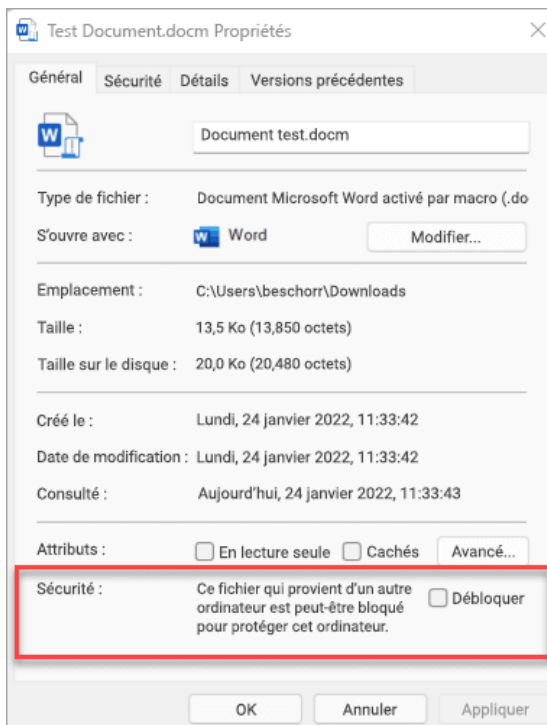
Test Document.docm Propriétés

Général | Sécurité | Détails | Versions précédentes

Document test.docm

Type de fichier : Document Microsoft Word activé par macro (.do

S'ouvre avec : Word Modifier...

Emplacement : C:\Users\beschorr\Downloads

Taille : 13,5 Ko (13,850 octets)

Taille sur le disque : 20,0 Ko (20,480 octets)

Créé le : Lundi, 24 janvier 2022, 11:33:42

Date de modification : Lundi, 24 janvier 2022, 11:33:42

Consulté : Aujourd'hui, 24 janvier 2022, 11:33:43

Attributs : En lecture seule Cachés Avancé...

Sécurité : Ce fichier qui provient d'un autre ordinateur est peut-être bloqué pour protéger cet ordinateur. Débloquer

OK Annuler Appliquer